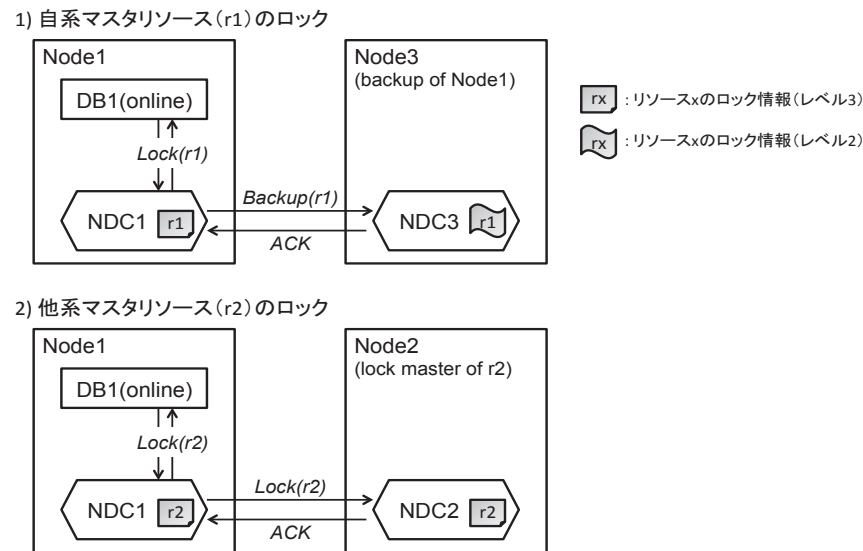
1) 自系マスタリソース（r1）のロック

Node1

DB1(online)

Lock(r1)

NDC1 r1

Backup(r1)

ACK

Node3
(backup of Node1)

NDC3 r1

rx ：リソースxのロック情報（レベル3）

rx ：リソースxのロック情報（レベル2）

2) 他系マスタリソース（r2）のロック

Node1

DB1(online)

Lock(r2)

NDC1 r2

Lock(r2)

ACK

Node2
(lock master of r2)

NDC2 r2